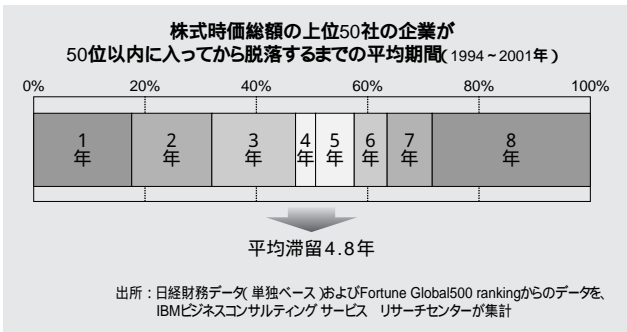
株式時価総額の上位50社の企業が
50位以内に入ってから脱落するまでの平均期間( 1994 ~ 2001年 )

0%
20%
40%
60%
80%
100%

| 1年 | 2年 | 3年 | 4年 | 5年 | 6年 | 7年 | 8年 |
|---|---|---|---|---|---|---|---|

平均滞留4.8年

出所：日経財務データ( 単独ベース )およびFortune Global500 rankingからのデータを、IBMビジネスコンサルティング サービス リサーチセンターが集計